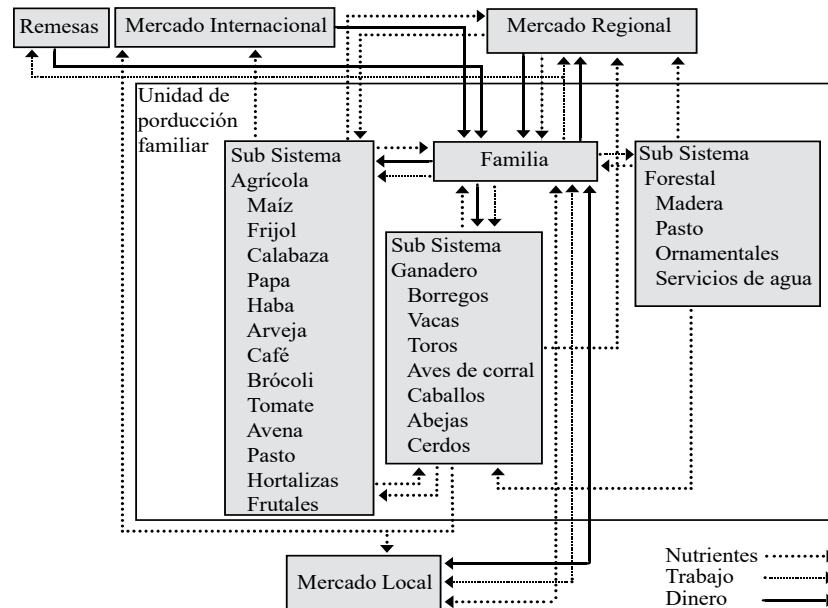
Remesas

Mercado Internacional

Mercado Regional

Unidad de porducción familiar

Familia

Sub Sistema Agrícola
Maíz
Frijol
Calabaza
Papa
Haba
Arveja
Café
Brócoli
Tomate
Avena
Pasto
Hortalizas
Frutales

Sub Sistema Ganadero
Borregos
Vacas
Toros
Aves de corral
Caballos
Abejas
Cerdos

Sub Sistema Forestal
Madera
Pasto
Ornamentales
Servicios de agua

Mercado Local

Nutrientes
Trabajo
Dinero